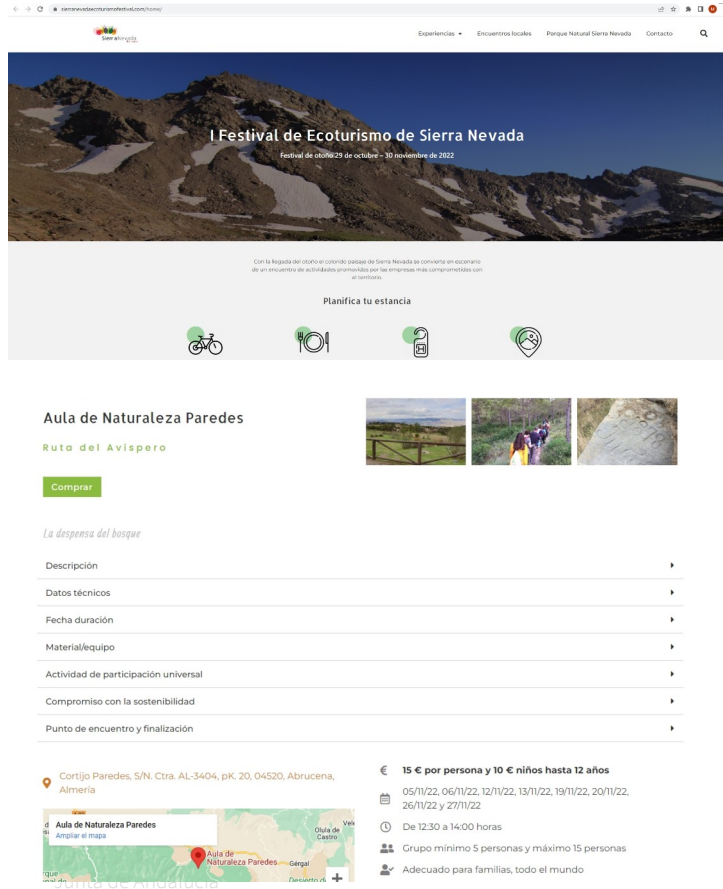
sierranevadaecoturismofestival.com/home/

Sierra Nevada

Experiencias ▾ Encuentros locales Parque Natural Sierra Nevada Contacto

I Festival de Ecoturismo de Sierra Nevada

Festival de otoño 29 de octubre – 30 noviembre de 2022

Con la llegada del otoño el colorido paisaje de Sierra Nevada se convierte en escenario de un encuentro de actividades promovidas por las empresas más comprometidas con el territorio.

Planifica tu estancia

Aula de Naturaleza Paredes

Ruta del Avispero

Comprar

La despensa del bosque

Descripción

Datos técnicos

Fecha duración

Material/equipo

Actividad de participación universal

Compromiso con la sostenibilidad

Punto de encuentro y finalización

Cortijo Paredes, S/N. Ctra. AL-3404, pK. 20, 04520, Abrucena, Almería

Aula de Naturaleza Paredes
Ampliar el mapa

Aula de Naturaleza Paredes
Olula de Castro
Gérgal
Desierto de

Junta de Andalucía

15 € por persona y 10 € niños hasta 12 años

05/11/22, 06/11/22, 12/11/22, 13/11/22, 19/11/22, 20/11/22, 26/11/22 y 27/11/22

De 12:30 a 14:00 horas

Grupo mínimo 5 personas y máximo 15 personas

Adecuado para familias, todo el mundo